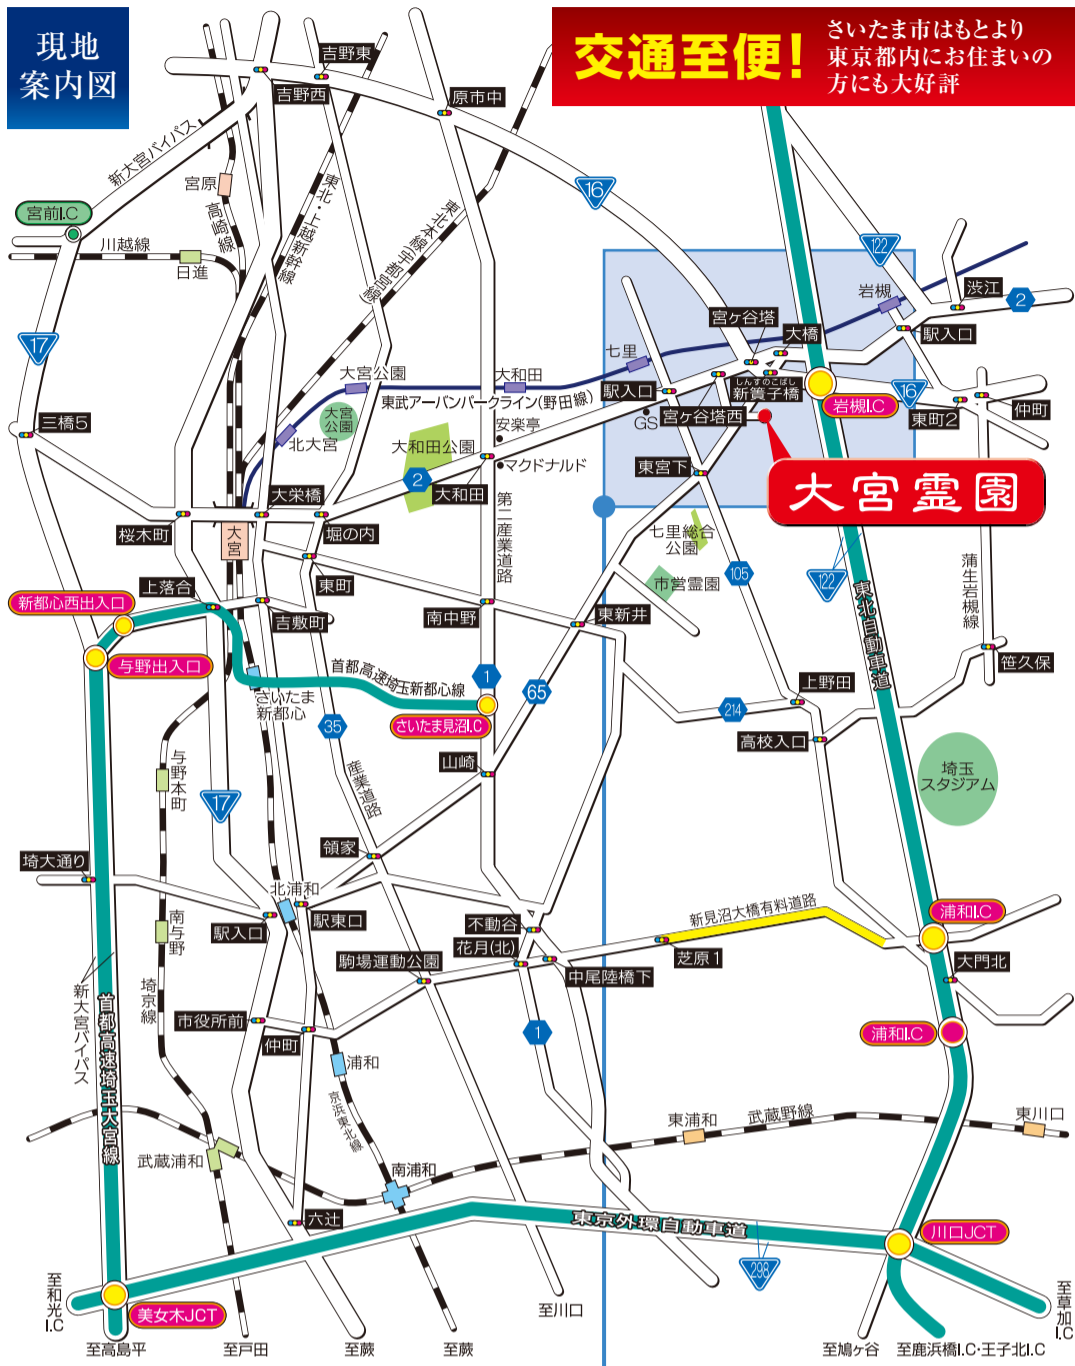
現地
案内図

交通至便!
さいたま市はもとより
東京都内にお住まいの
方にも大好評

吉野東
吉野西
原市中
新大宮バイパス
宮原
高崎線
東北・上越新幹線
東北本線(宇都宮線)
16
宮前I.C
川越線
日進
122
岩槻
渋江
2
17
宮ヶ谷塔
大橋
駅入口
七里
大宮公園
大和田
駅入口
しんすのこばし
新簀子橋
岩槻I.C
16
中町
東町2
三橋5
大宮公園
東武アーバンパークライン(野田線)
安楽亭
GS
宮ケ谷塔西
北大宮
大和田公園
マクドナルド
東宮下
大宮霊園
2
大栄橋
大和田
第二産業道路
桜木町
大宮
堀の内
七里総合公園
蒲生岩槻線
市営霊園
105
122
東北自動車道
東町
新都心西出入口
上落合
吉敷町
南中野
東新井
笹久保
与野出入口
首都高速埼玉新都心線
1
65
上野田
さいたま新都心
214
35
さいたま見沼I.C
高校入口
与野本町
山崎
埼玉スタジアム
17
産業道路
領家
埼大通り
北浦和
新見沼大橋有料道路
南与野
駅入口
駅東口
不動谷
浦和I.C
花月(北)
芝原1
大門北
新大宮バイパス
埼京線
駒場運動公園
中尾陸橋下
首都高速埼玉大宮線
市役所前
1
浦和I.C
仲町
浦和
京浜東北線
東浦和
武蔵野線
東川口
武蔵浦和
南浦和
六辻
東京外環自動車道
川口JCT
298
至和光I.C
美女木JCT
至川口
至草加I.C
至高島平
至戸田
至蕨
至蕨
至鳩ヶ谷
至鹿浜橋I.C・王子北I.C